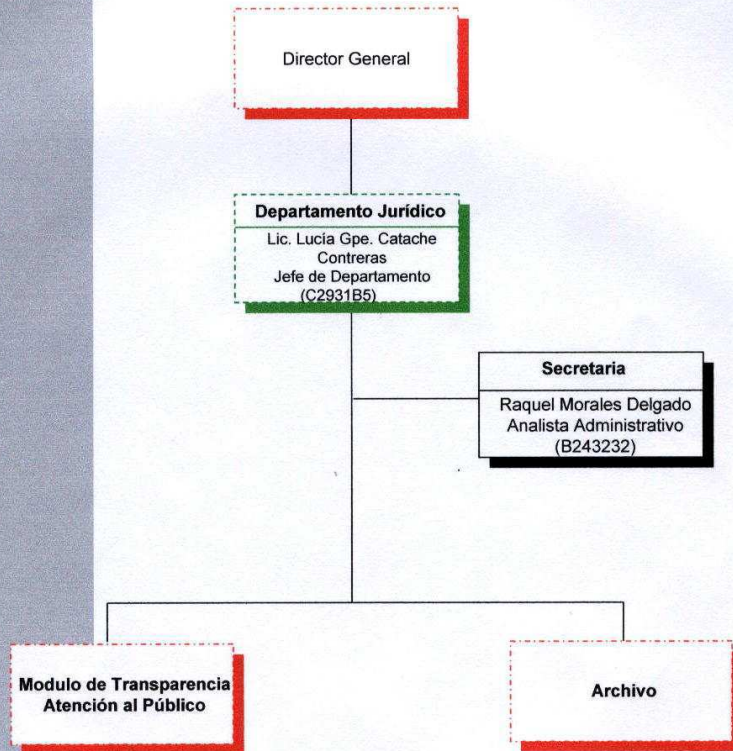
Director General

Departamento Jurídico

Lic. Lucía Gpe. Catache Contreras
Jefe de Departamento
(C2931B5)

Secretaria

Raquel Morales Delgado
Analista Administrativo
(B243232)

Modulo de Transparencia Atención al Público

Archivo